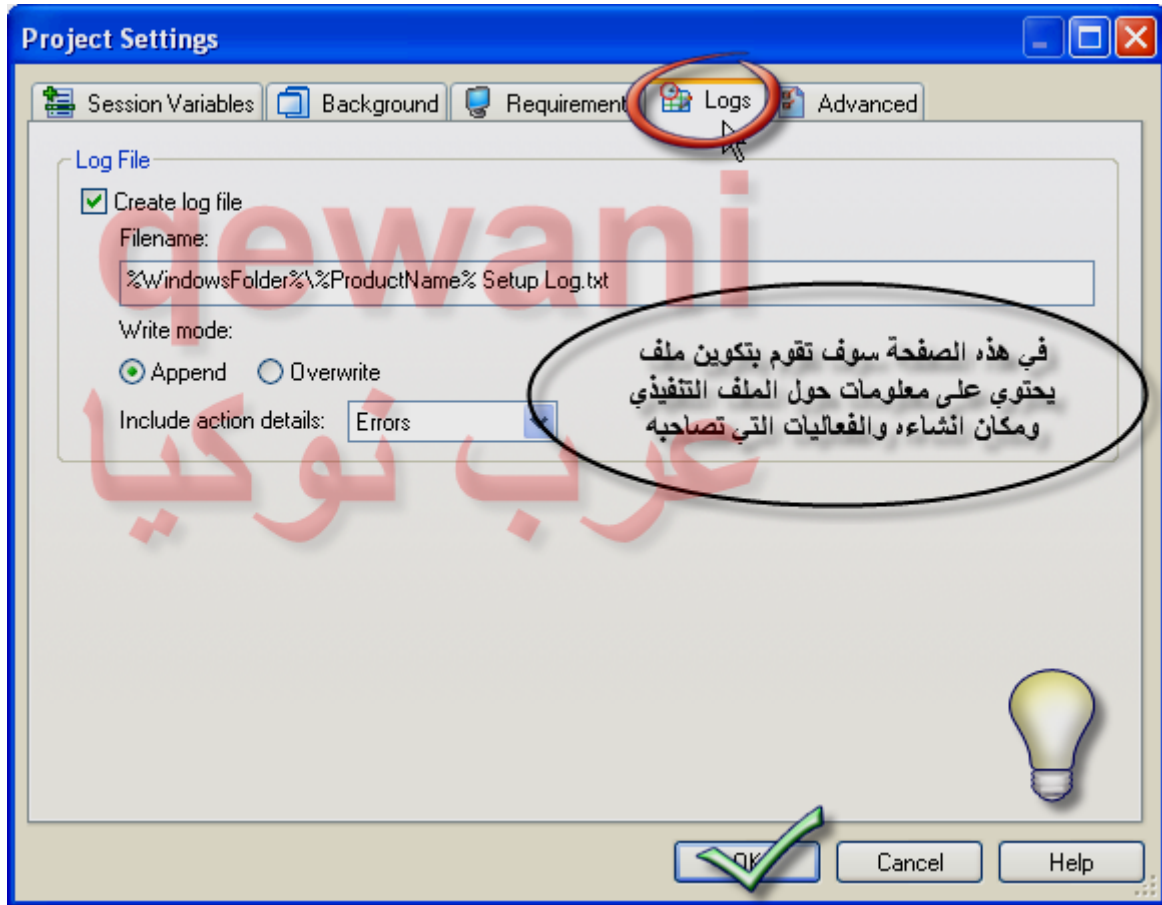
Project Settings

Session Variables | Background | Requirement | Logs | Advanced

Log File

Create log file

Filename:

%WindowsFolder%\%ProductName% Setup Log.txt

Write mode:

Append  Overwrite

Include action details: Errors

qewani

عرب نوكيا

في هذه الصفحة سوف تقوم بتكوين ملف يحتوي على معلومات حول الملف التنفيذي ومكان انشاءه والفعاليات التي تصاحبه

OK  Cancel  Help